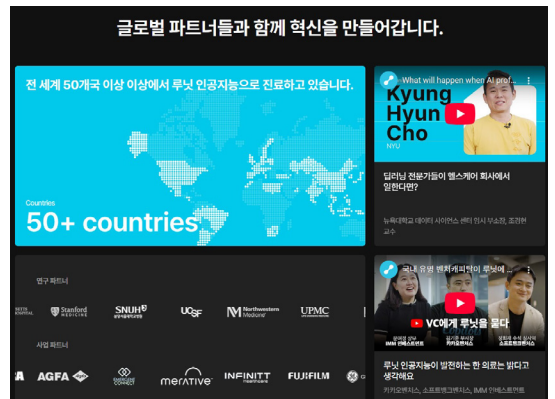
글로벌 파트너들과 함께 혁신을 만들어갑니다.

전 세계 50개국 이상 이상에서 루닛 인공지능으로 진료하고 있습니다.

Countries
50+ countries

연구 파트너

Stanford MEDICINE
SNUH
UCSF
Northwestern Medicine
UPMC

사업 파트너

AGFA
merative
INFINITT
FUJIFILM
GE

What will happen when AI prof...
Kyung Hyun Cho
NYU

딥러닝 전문가들이 헬스케어 회사에서 일한다면?

뉴욕대학교 데이터 사이언스 센터 인지 부소장, 조경현 교수

국내 유명 벤처캐피탈이 루닛에
VC에게 루닛을 묻다

루닛 인공지능이 발전하는 한 의료는 밝다고 생각해요

카카오벤처스, 소프트뱅크벤처스, IMM 인베스트먼트